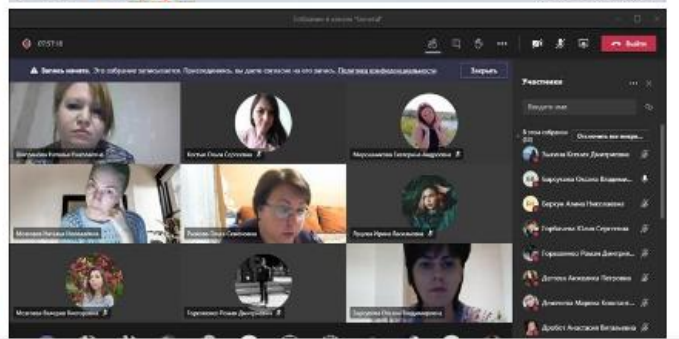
Собрание в канале "Записи"

07:57:18

Выйти

Запись начата. Это собрание записывается. Присоединяясь, вы даете согласие на его запись. Политика конфиденциальности

Закрыть

Участники

Введите имя

В этом собрании (13)

Отключить все микро...

Шипилова Наталья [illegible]

Котова Ольга Сергеевна

Мусухаметова Екатерина Андреевна

Моисеева Наталья Николаевна

Рыжкова Ольга Семёновна

Лукина Ирина Васильевна

Мозгова Валерия Викторовна

Горпиненко Роман Дмитриевич

Зарудаева Оксана Владимировна

Рыжова Ксения Дмитриевна

Барсукова Оксана Владими...

Бергун Алина Николаевна

Горбачева Юлия Сергеевна

Горпиненко Роман Дмитрие...

Дегова Анжелика Петровна

Демченко Марина Констант...

Дробот Анастасия Витальевна